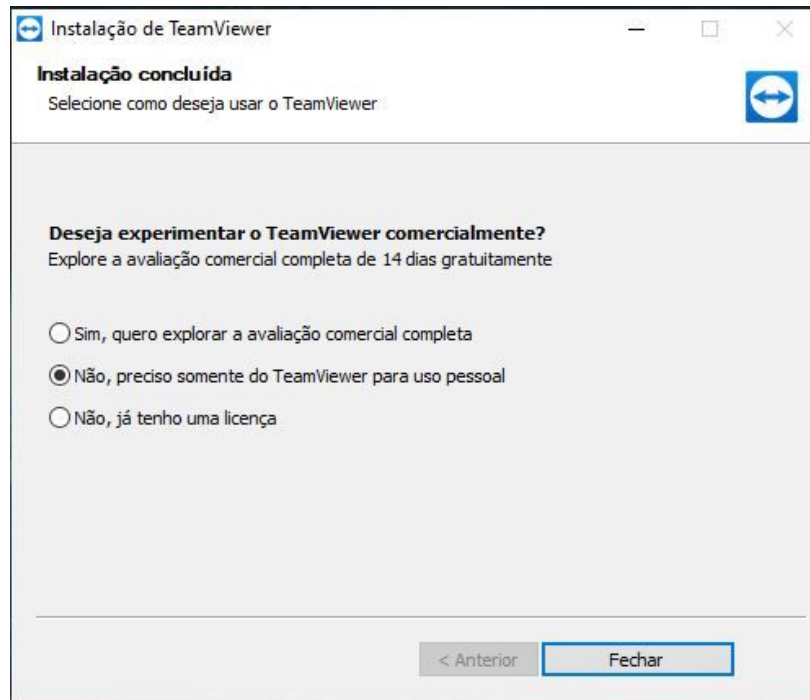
Instalação de TeamViewer

Instalação concluída
Selecione como deseja usar o TeamViewer

Deseja experimentar o TeamViewer comercialmente?
Explore a avaliação comercial completa de 14 dias gratuitamente

Sim, quero explorar a avaliação comercial completa

Não, preciso somente do TeamViewer para uso pessoal

Não, já tenho uma licença

< Anterior
Fechar